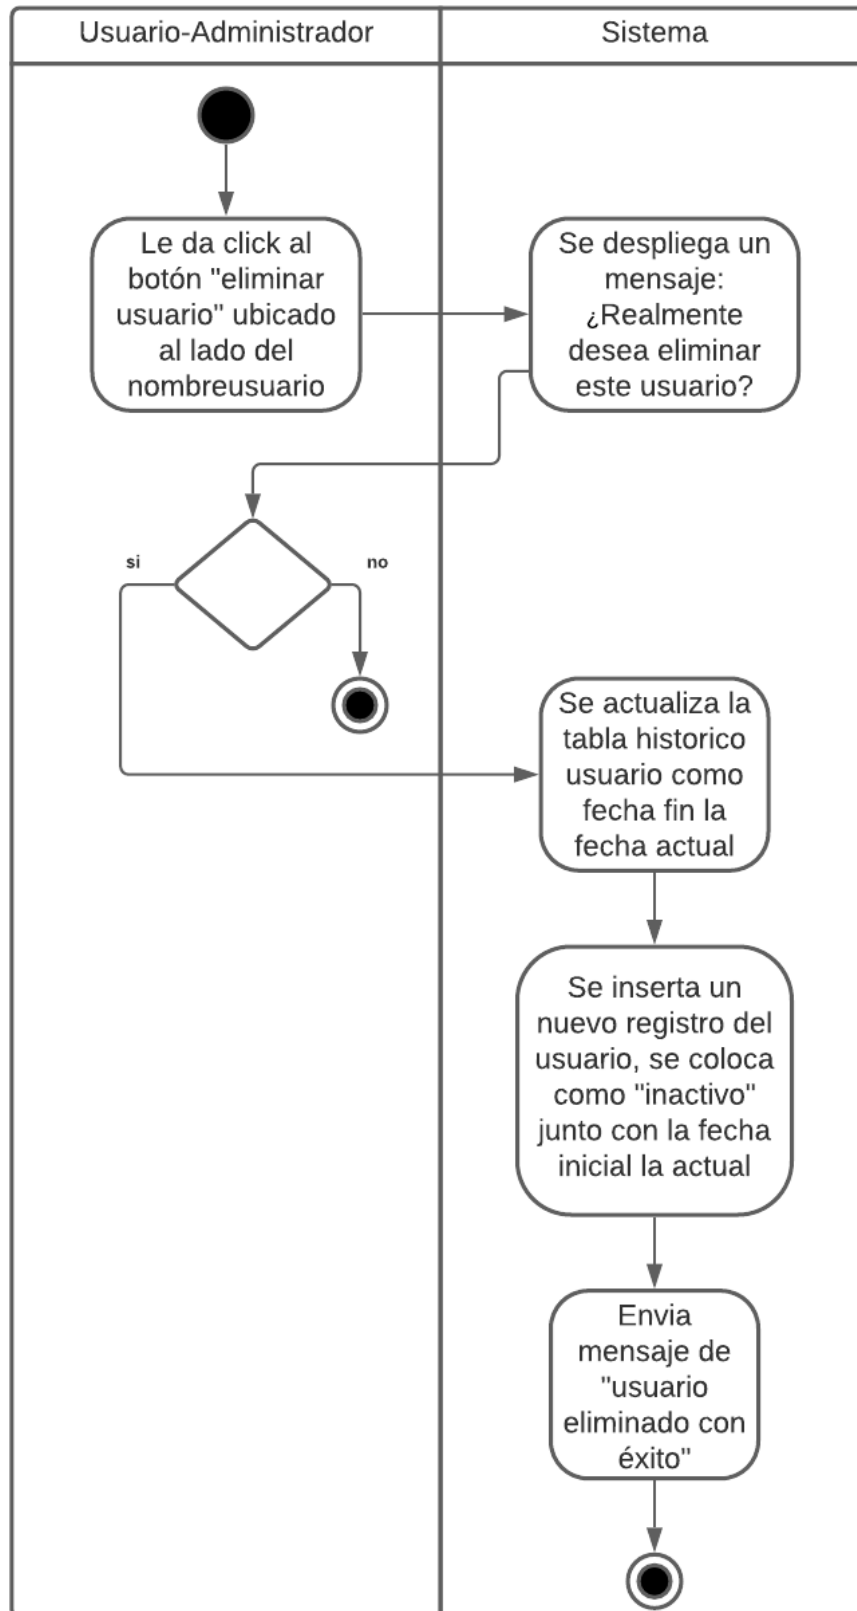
Usuario-Administrador

Sistema

Le da click al botón "eliminar usuario" ubicado al lado del nombreusuario

Se despliega un mensaje: ¿Realmente desea eliminar este usuario?

si

no

Se actualiza la tabla historico usuario como fecha fin la fecha actual

Se inserta un nuevo registro del usuario, se coloca como "inactivo" junto con la fecha inicial la actual

Envia mensaje de "usuario eliminado con éxito"